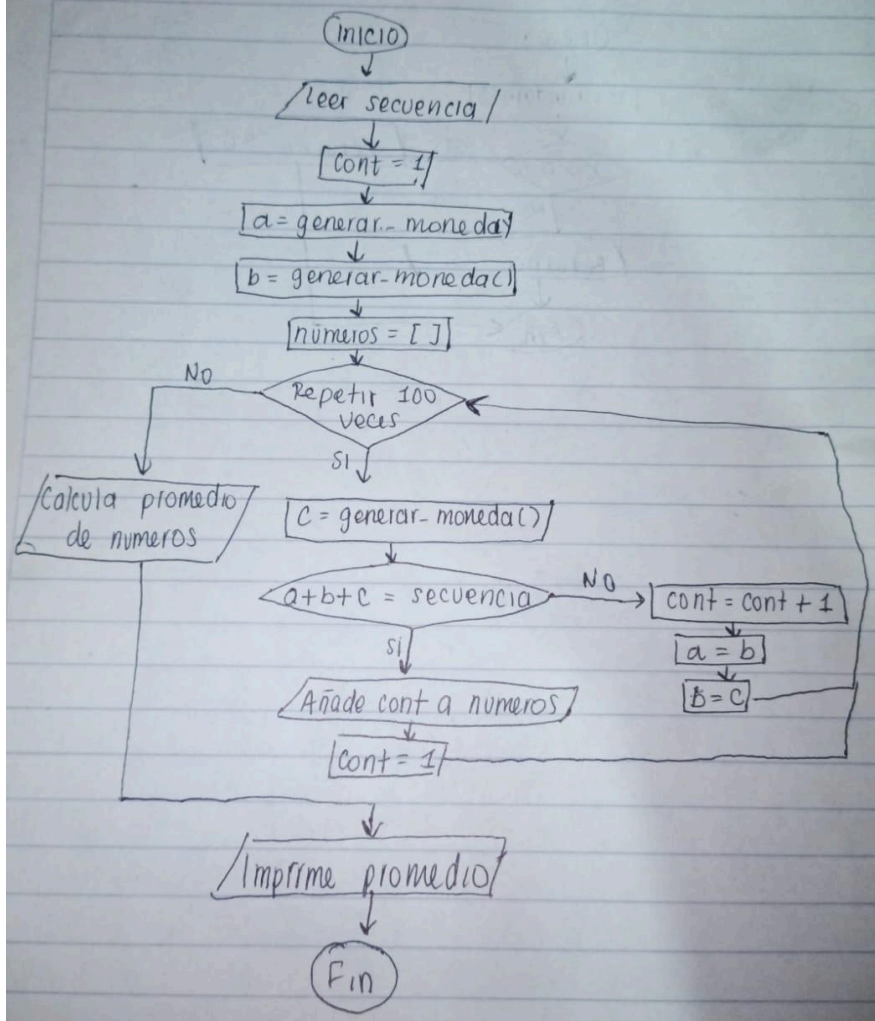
Inicio

leer secuencia

Cont = 1

a = generar_moneda()

b = generar_moneda()

números = [ ]

NO

Repetir 100 veces

SI

Calcula promedio de numeros

C = generar_moneda()

a+b+C = secuencia

NO

cont = cont + 1

a = b

b = C

SI

Añade cont a numeros

cont = 1

Imprime promedio

Fin